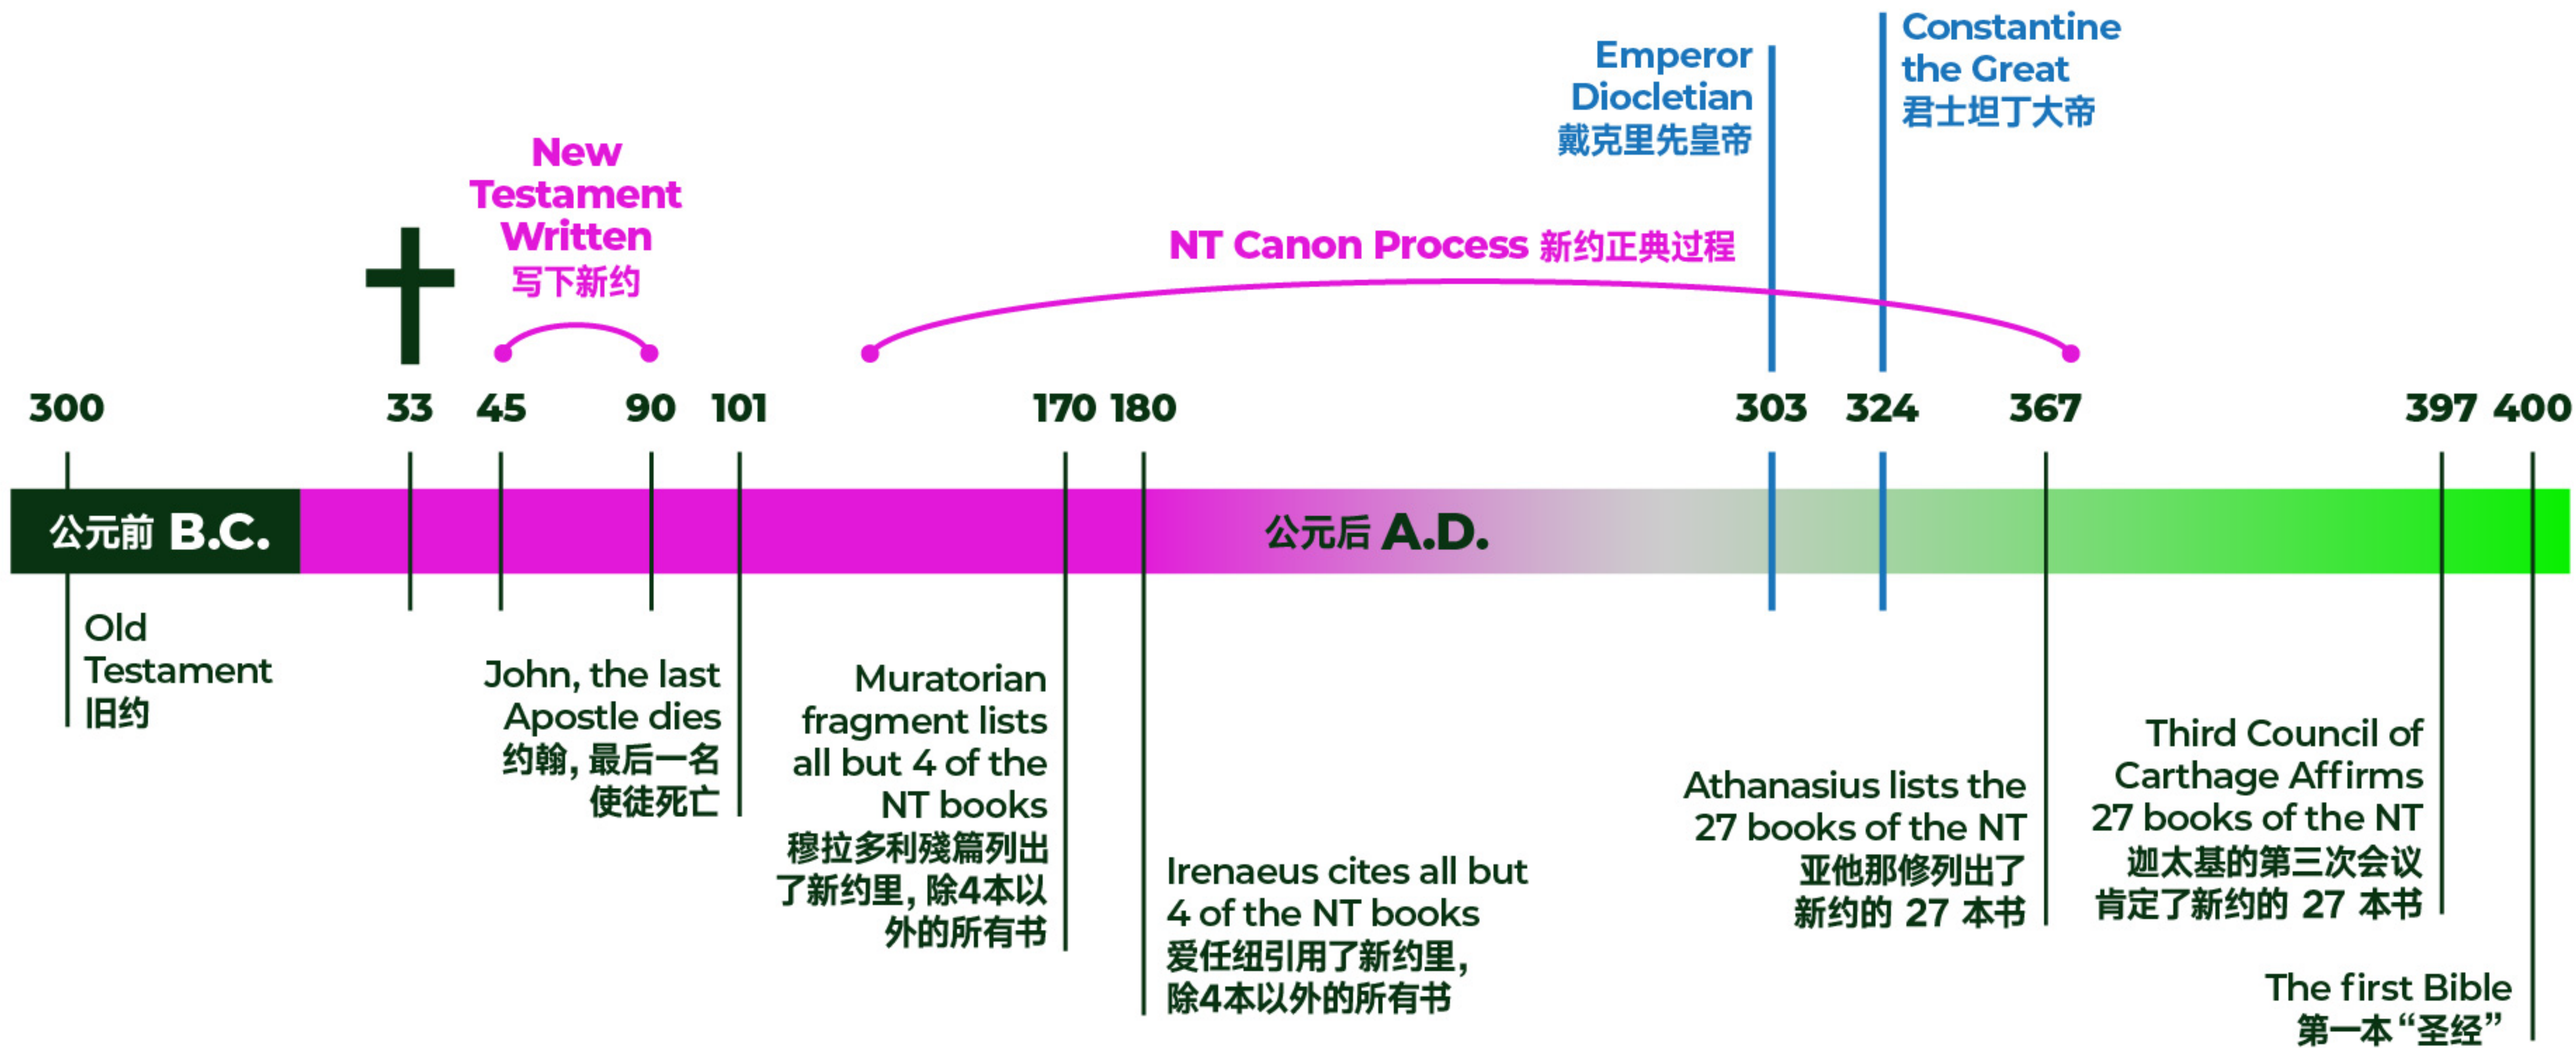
Emperor Diocletian
戴克里先皇帝

Constantine the Great
君士坦丁大帝

New Testament Written
写下新约

NT Canon Process 新约正典过程

300 33 45 90 101 170 180 303 324 367 397 400

公元前 B.C.

公元后 A.D.

Old Testament
旧约

John, the last Apostle dies
约翰，最后一名使徒死亡

Muratorian fragment lists all but 4 of the NT books
穆拉多利残篇列出了新约里，除4本以外的所有书

Irenaeus cites all but 4 of the NT books
爱任纽引用了新约里，除4本以外的所有书

Athanasius lists the 27 books of the NT
亚他那修列出了新约的 27 本书

Third Council of Carthage Affirms 27 books of the NT
迦太基的第三次会议肯定了新约的 27 本书

The first Bible
第一本“圣经”